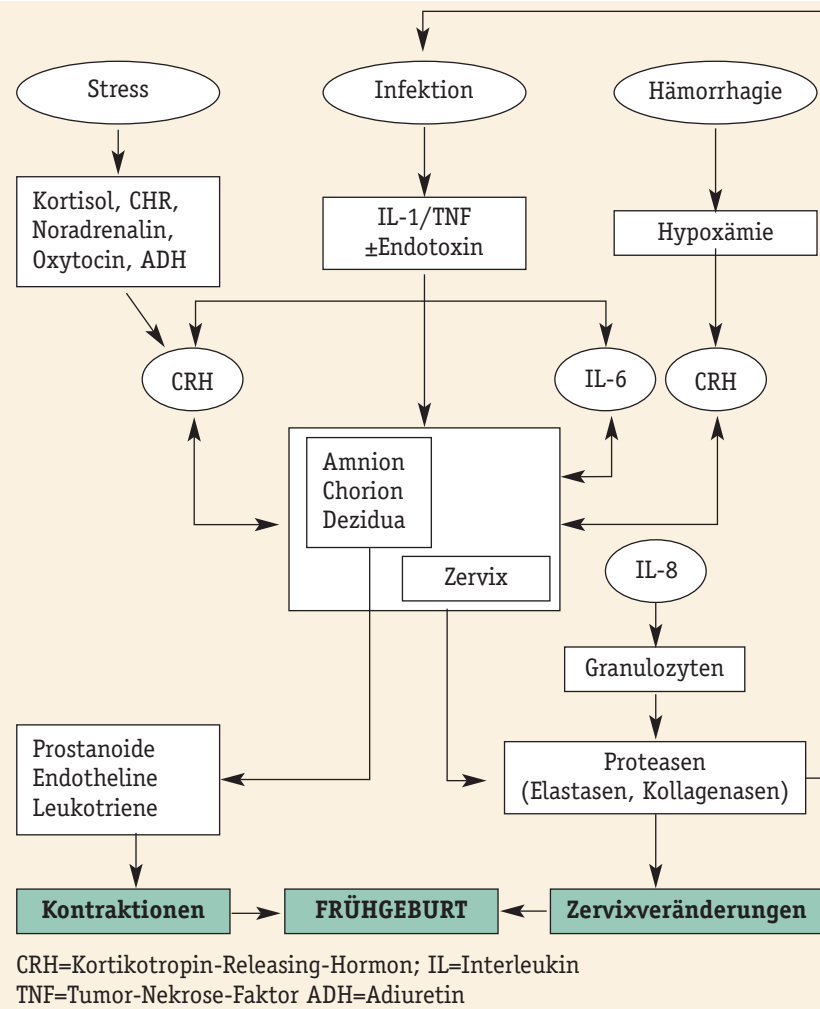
Stress

Infektion

Hämorrhagie

Kortisol, CHR, Noradrenalin, Oxytocin, ADH

IL-1/TNF
±Endotoxin

Hypoxämie

CRH

IL-6

CRH

Amnion
Chorion
Dezidua

Zervix

IL-8

Granulozyten

Prostanoide
Endotheline
Leukotriene

Proteasen
(Elastasen, Kollagenasen)

Kontraktionen

FRÜHGEBURT

Zervixveränderungen

CRH=Kortikotropin-Releasing-Hormon; IL=Interleukin
TNF=Tumor-Nekrose-Faktor ADH=Adiuretin